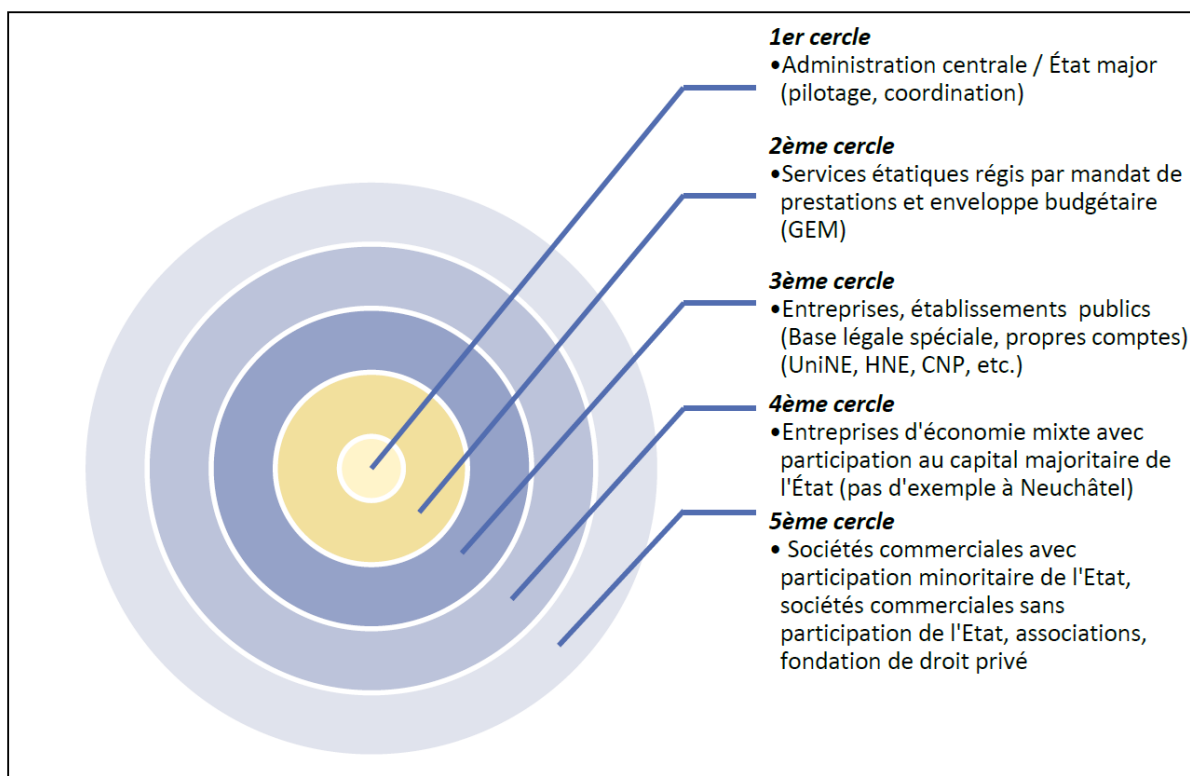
1er cercle
•Administration centrale / État major (pilotage, coordination)

2ème cercle
•Services étatiques régis par mandat de prestations et enveloppe budgétaire (GEM)

3ème cercle
•Entreprises, établissements  publics (Base légale spéciale, propres comptes) (UniNE, HNE, CNP, etc.)

4ème cercle
•Entreprises d'économie mixte avec participation au capital majoritaire de l'État (pas d'exemple à Neuchâtel)

5ème cercle
• Sociétés commerciales avec participation minoritaire de l'Etat, sociétés commerciales sans participation de l'Etat, associations, fondation de droit privé